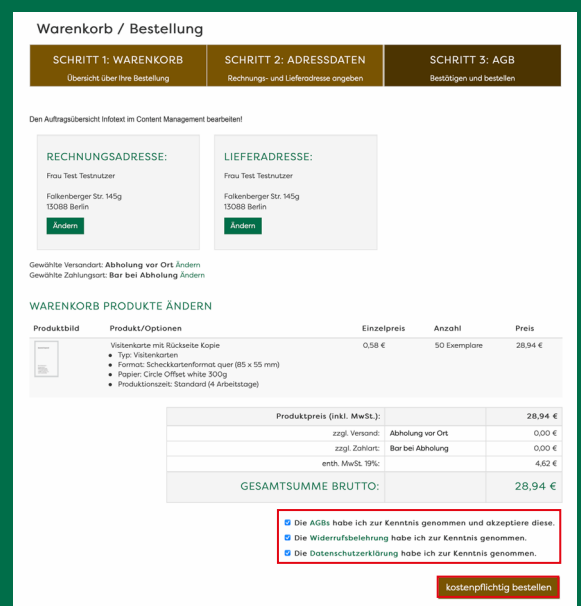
Warenkorb / Bestellung

SCHRITT 1: WARENKORB
Übersicht über Ihre Bestellung

SCHRITT 2: ADRESSDATEN
Rechnungs- und Lieferadresse angeben

SCHRITT 3: AGB
Bestätigen und bestellen

Den Auftragsübersicht Infotext im Content Management bearbeiten!

RECHNUNGSADRESSE:
Frau Test Testnutzer

Falkenberger Str. 145g
13088 Berlin

Ändern

LIEFERADRESSE:
Frau Test Testnutzer

Falkenberger Str. 145g
13088 Berlin

Ändern

Gewählte Versandart: Abholung vor Ort Ändern
Gewählte Zahlungsart: Bar bei Abholung Ändern

WARENKORB PRODUKTE ÄNDERN

| Produktbild | Produkt/Optionen | Einzelpreis | Anzahl | Preis |
|---|---|---|---|---|
| | Visitenkarte mit Rückseite Kopie<br>• Typ: Visitenkarten<br>• Format: Scheckkartenformat quer (85 x 55 mm)<br>• Papier: Circle Offset white 300g<br>• Produktionszeit: Standard (4 Arbeitstage) | 0,58 € | 50 Exemplare | 28,94 € |

| | | |
|---|---|---|
| Produktpreis (inkl. MwSt.): | | 28,94 € |
| zzgl. Versand: | Abholung vor Ort | 0,00 € |
| zzgl. Zahlart: | Bar bei Abholung | 0,00 € |
| enth. MwSt. 19%: | | 4,62 € |
| GESAMTSUMME BRUTTO: | | 28,94 € |

Die AGBs habe ich zur Kenntnis genommen und akzeptiere diese.
Die Widerrufsbelehrung habe ich zur Kenntnis genommen.
Die Datenschutzerklärung habe ich zur Kenntnis genommen.

kostenpflichtig bestellen